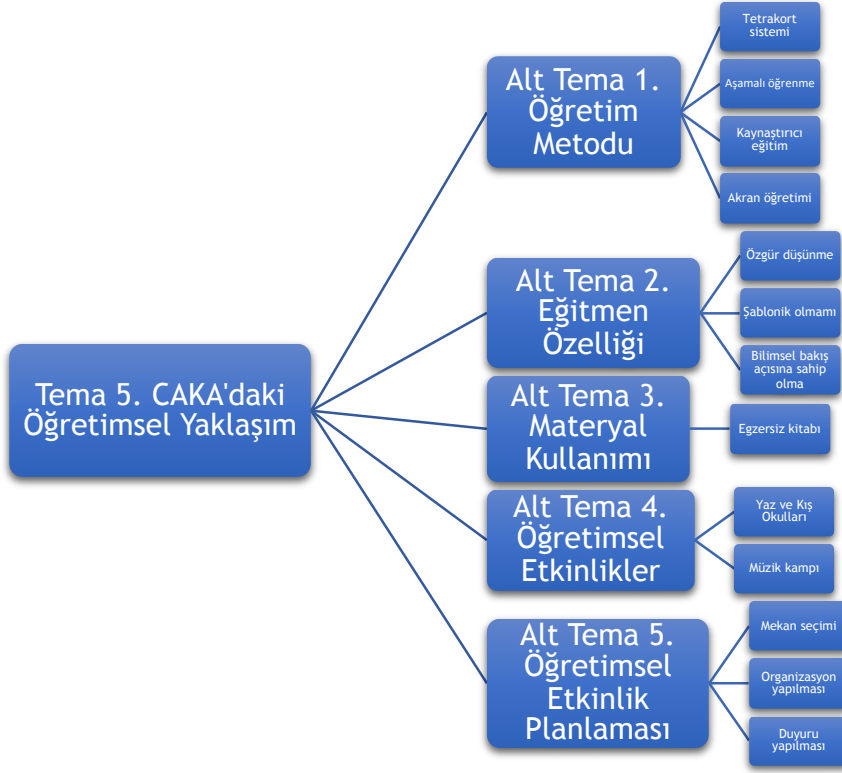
Tema 5. CAKA'daki Öğretimsel Yaklaşım

Alt Tema 1. Öğretim Metodu

Tetrakort sistemi

Aşamalı öğrenme

Kaynaştırıcı eğitim

Akran öğretimi

Alt Tema 2. Eğitmen Özelliği

Özgür düşünme

Şablonik olmamı

Bilimsel bakış açısına sahip olma

Alt Tema 3. Materyal Kullanımı

Egzersiz kitabı

Alt Tema 4. Öğretimsel Etkinlikler

Yaz ve Kış Okulları

Müzik kampı

Alt Tema 5. Öğretimsel Etkinlik Planlaması

Mekan seçimi

Organizasyon yapılması

Duyuru yapılması